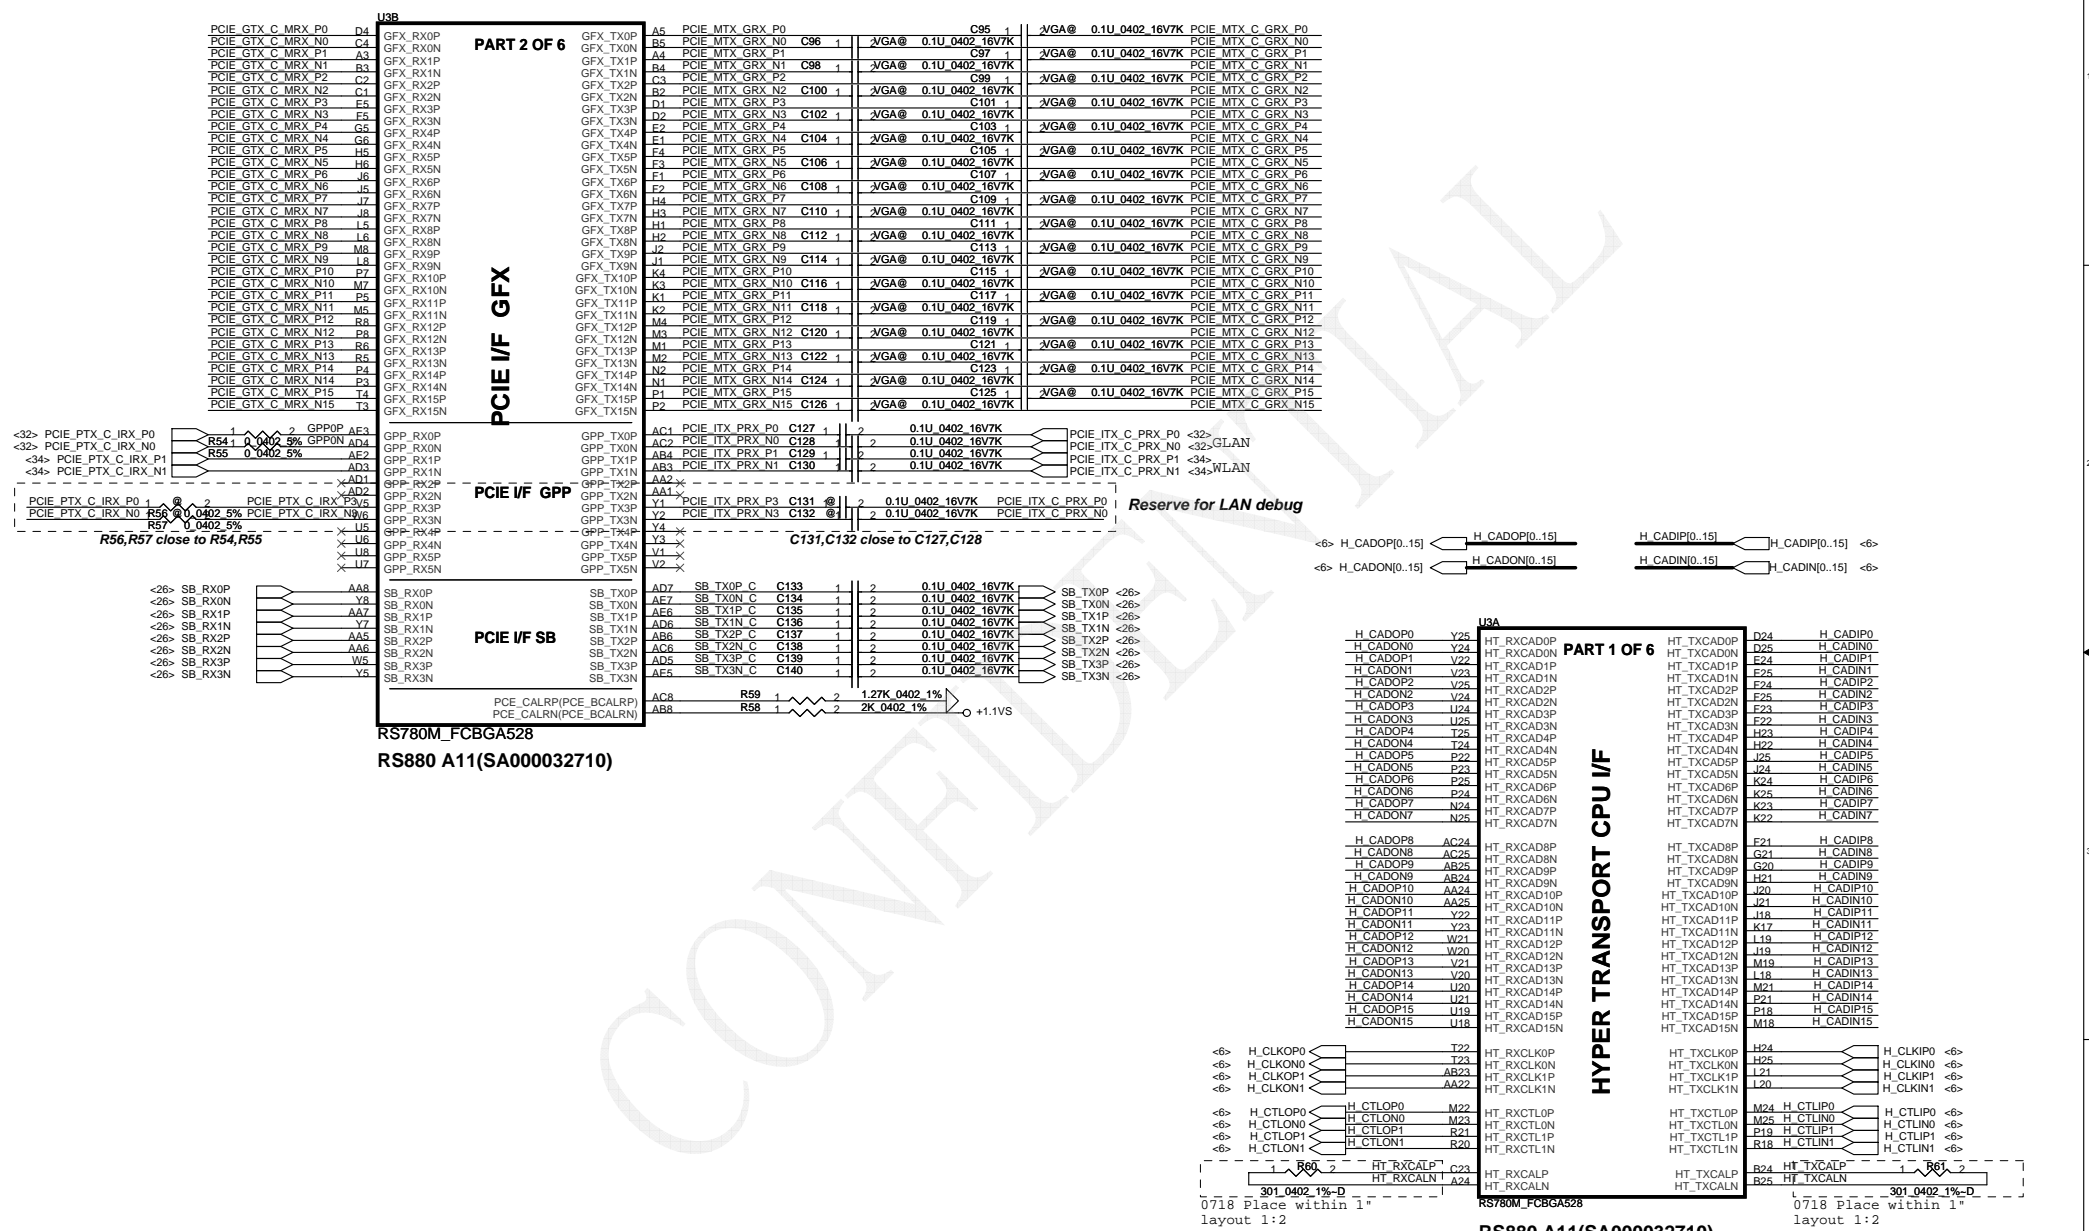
U3B

PART 2 OF 6

PCIE I/F GFX

| Net | Pin | Signal | Signal | Pin | Net | Cap | Value | Net |
|---|---|---|---|---|---|---|---|---|
| PCIE_GTX_C_MRX_P0 | D4 | GFX_RX0P | GFX_TX0P | A5 | PCIE_MTX_GRX_P0 | C95 | VGA@ 0.1U_0402_16V7K | PCIE_MTX_C_GRX_P0 |
| PCIE_GTX_C_MRX_N0 | C4 | GFX_RX0N | GFX_TX0N | B5 | PCIE_MTX_GRX_N0 | C96 | VGA@ 0.1U_0402_16V7K | PCIE_MTX_C_GRX_N0 |
| PCIE_GTX_C_MRX_P1 | A3 | GFX_RX1P | GFX_TX1P | A4 | PCIE_MTX_GRX_P1 | C97 | VGA@ 0.1U_0402_16V7K | PCIE_MTX_C_GRX_P1 |
| PCIE_GTX_C_MRX_N1 | B3 | GFX_RX1N | GFX_TX1N | B4 | PCIE_MTX_GRX_N1 | C98 | VGA@ 0.1U_0402_16V7K | PCIE_MTX_C_GRX_N1 |
| PCIE_GTX_C_MRX_P2 | C2 | GFX_RX2P | GFX_TX2P | C3 | PCIE_MTX_GRX_P2 | C99 | VGA@ 0.1U_0402_16V7K | PCIE_MTX_C_GRX_P2 |
| PCIE_GTX_C_MRX_N2 | C1 | GFX_RX2N | GFX_TX2N | B2 | PCIE_MTX_GRX_N2 | C100 | VGA@ 0.1U_0402_16V7K | PCIE_MTX_C_GRX_N2 |
| PCIE_GTX_C_MRX_P3 | E5 | GFX_RX3P | GFX_TX3P | D1 | PCIE_MTX_GRX_P3 | C101 | VGA@ 0.1U_0402_16V7K | PCIE_MTX_C_GRX_P3 |
| PCIE_GTX_C_MRX_N3 | F5 | GFX_RX3N | GFX_TX3N | D2 | PCIE_MTX_GRX_N3 | C102 | VGA@ 0.1U_0402_16V7K | PCIE_MTX_C_GRX_N3 |
| PCIE_GTX_C_MRX_P4 | G5 | GFX_RX4P | GFX_TX4P | E2 | PCIE_MTX_GRX_P4 | C103 | VGA@ 0.1U_0402_16V7K | PCIE_MTX_C_GRX_P4 |
| PCIE_GTX_C_MRX_N4 | G6 | GFX_RX4N | GFX_TX4N | E1 | PCIE_MTX_GRX_N4 | C104 | VGA@ 0.1U_0402_16V7K | PCIE_MTX_C_GRX_N4 |
| PCIE_GTX_C_MRX_P5 | H5 | GFX_RX5P | GFX_TX5P | F4 | PCIE_MTX_GRX_P5 | C105 | VGA@ 0.1U_0402_16V7K | PCIE_MTX_C_GRX_P5 |
| PCIE_GTX_C_MRX_N5 | H6 | GFX_RX5N | GFX_TX5N | F3 | PCIE_MTX_GRX_N5 | C106 | VGA@ 0.1U_0402_16V7K | PCIE_MTX_C_GRX_N5 |
| PCIE_GTX_C_MRX_P6 | J6 | GFX_RX6P | GFX_TX6P | F1 | PCIE_MTX_GRX_P6 | C107 | VGA@ 0.1U_0402_16V7K | PCIE_MTX_C_GRX_P6 |
| PCIE_GTX_C_MRX_N6 | J5 | GFX_RX6N | GFX_TX6N | F2 | PCIE_MTX_GRX_N6 | C108 | VGA@ 0.1U_0402_16V7K | PCIE_MTX_C_GRX_N6 |
| PCIE_GTX_C_MRX_P7 | J7 | GFX_RX7P | GFX_TX7P | H4 | PCIE_MTX_GRX_P7 | C109 | VGA@ 0.1U_0402_16V7K | PCIE_MTX_C_GRX_P7 |
| PCIE_GTX_C_MRX_N7 | J8 | GFX_RX7N | GFX_TX7N | H3 | PCIE_MTX_GRX_N7 | C110 | VGA@ 0.1U_0402_16V7K | PCIE_MTX_C_GRX_N7 |
| PCIE_GTX_C_MRX_P8 | L5 | GFX_RX8P | GFX_TX8P | H1 | PCIE_MTX_GRX_P8 | C111 | VGA@ 0.1U_0402_16V7K | PCIE_MTX_C_GRX_P8 |
| PCIE_GTX_C_MRX_N8 | L6 | GFX_RX8N | GFX_TX8N | H2 | PCIE_MTX_GRX_N8 | C112 | VGA@ 0.1U_0402_16V7K | PCIE_MTX_C_GRX_N8 |
| PCIE_GTX_C_MRX_P9 | M8 | GFX_RX9P | GFX_TX9P | J2 | PCIE_MTX_GRX_P9 | C113 | VGA@ 0.1U_0402_16V7K | PCIE_MTX_C_GRX_P9 |
| PCIE_GTX_C_MRX_N9 | L8 | GFX_RX9N | GFX_TX9N | J1 | PCIE_MTX_GRX_N9 | C114 | VGA@ 0.1U_0402_16V7K | PCIE_MTX_C_GRX_N9 |
| PCIE_GTX_C_MRX_P10 | P7 | GFX_RX10P | GFX_TX10P | K4 | PCIE_MTX_GRX_P10 | C115 | VGA@ 0.1U_0402_16V7K | PCIE_MTX_C_GRX_P10 |
| PCIE_GTX_C_MRX_N10 | M7 | GFX_RX10N | GFX_TX10N | K3 | PCIE_MTX_GRX_N10 | C116 | VGA@ 0.1U_0402_16V7K | PCIE_MTX_C_GRX_N10 |
| PCIE_GTX_C_MRX_P11 | P5 | GFX_RX11P | GFX_TX11P | K1 | PCIE_MTX_GRX_P11 | C117 | VGA@ 0.1U_0402_16V7K | PCIE_MTX_C_GRX_P11 |
| PCIE_GTX_C_MRX_N11 | M5 | GFX_RX11N | GFX_TX11N | K2 | PCIE_MTX_GRX_N11 | C118 | VGA@ 0.1U_0402_16V7K | PCIE_MTX_C_GRX_N11 |
| PCIE_GTX_C_MRX_P12 | R8 | GFX_RX12P | GFX_TX12P | M4 | PCIE_MTX_GRX_P12 | C119 | VGA@ 0.1U_0402_16V7K | PCIE_MTX_C_GRX_P12 |
| PCIE_GTX_C_MRX_N12 | P8 | GFX_RX12N | GFX_TX12N | M3 | PCIE_MTX_GRX_N12 | C120 | VGA@ 0.1U_0402_16V7K | PCIE_MTX_C_GRX_N12 |
| PCIE_GTX_C_MRX_P13 | R6 | GFX_RX13P | GFX_TX13P | M1 | PCIE_MTX_GRX_P13 | C121 | VGA@ 0.1U_0402_16V7K | PCIE_MTX_C_GRX_P13 |
| PCIE_GTX_C_MRX_N13 | R5 | GFX_RX13N | GFX_TX13N | M2 | PCIE_MTX_GRX_N13 | C122 | VGA@ 0.1U_0402_16V7K | PCIE_MTX_C_GRX_N13 |
| PCIE_GTX_C_MRX_P14 | P4 | GFX_RX14P | GFX_TX14P | N2 | PCIE_MTX_GRX_P14 | C123 | VGA@ 0.1U_0402_16V7K | PCIE_MTX_C_GRX_P14 |
| PCIE_GTX_C_MRX_N14 | P3 | GFX_RX14N | GFX_TX14N | N1 | PCIE_MTX_GRX_N14 | C124 | VGA@ 0.1U_0402_16V7K | PCIE_MTX_C_GRX_N14 |
| PCIE_GTX_C_MRX_P15 | T4 | GFX_RX15P | GFX_TX15P | P1 | PCIE_MTX_GRX_P15 | C125 | VGA@ 0.1U_0402_16V7K | PCIE_MTX_C_GRX_P15 |
| PCIE_GTX_C_MRX_N15 | T3 | GFX_RX15N | GFX_TX15N | P2 | PCIE_MTX_GRX_N15 | C126 | VGA@ 0.1U_0402_16V7K | PCIE_MTX_C_GRX_N15 |

<32> PCIE_PTX_C_IRX_P0 R54 1 0_0402_5% 2 GPP0P AF3 GPP_RX0P
<32> PCIE_PTX_C_IRX_N0 R55 0_0402_5% GPP0N AD4 GPP_RX0N
<34> PCIE_PTX_C_IRX_P1 AE2 GPP_RX1P
<34> PCIE_PTX_C_IRX_N1 AD3 GPP_RX1N
AD1 GPP_RX2P
AD2 GPP_RX2N
PCIE_PTX_C_IRX_P0 1 @ 2 PCIE_PTX_C_IRX_P3 V5 GPP_RX3P
PCIE_PTX_C_IRX_N0 R56 @ 0_0402_5% PCIE_PTX_C_IRX_N3 W6 GPP_RX3N
R57 0_0402_5%
U5 GPP_RX4P
U6 GPP_RX4N
U8 GPP_RX5P
U7 GPP_RX5N
R56,R57 close to R54,R55

PCIE I/F GPP

GPP_TX0P AC1 PCIE_ITX_PRX_P0 C127 1 2 0.1U_0402_16V7K PCIE_ITX_C_PRX_P0 <32> GLAN
GPP_TX0N AC2 PCIE_ITX_PRX_N0 C128 0.1U_0402_16V7K PCIE_ITX_C_PRX_N0 <32>
GPP_TX1P AB4 PCIE_ITX_PRX_P1 C129 0.1U_0402_16V7K PCIE_ITX_C_PRX_P1 <34> WLAN
GPP_TX1N AB3 PCIE_ITX_PRX_N1 C130 0.1U_0402_16V7K PCIE_ITX_C_PRX_N1 <34>
GPP_TX2P AA2
GPP_TX2N AA1
GPP_TX3P Y1 PCIE_ITX_PRX_P3 C131 @ 0.1U_0402_16V7K PCIE_ITX_C_PRX_P0
GPP_TX3N Y2 PCIE_ITX_PRX_N3 C132 @ 0.1U_0402_16V7K PCIE_ITX_C_PRX_N0
GPP_TX4P Y4
GPP_TX4N Y3
GPP_TX5P V1
GPP_TX5N V2
Reserve for LAN debug
C131,C132 close to C127,C128

PCIE I/F SB

<26> SB_RX0P AA8 SB_RX0P
<26> SB_RX0N Y8 SB_RX0N
<26> SB_RX1P AA7 SB_RX1P
<26> SB_RX1N Y7 SB_RX1N
<26> SB_RX2P AA5 SB_RX2P
<26> SB_RX2N AA6 SB_RX2N
<26> SB_RX3P W5 SB_RX3P
<26> SB_RX3N Y5 SB_RX3N

SB_TX0P AD7 SB_TX0P_C C133 0.1U_0402_16V7K SB_TX0P <26>
SB_TX0N AE7 SB_TX0N_C C134 0.1U_0402_16V7K SB_TX0N <26>
SB_TX1P AE6 SB_TX1P_C C135 0.1U_0402_16V7K SB_TX1P <26>
SB_TX1N AD6 SB_TX1N_C C136 0.1U_0402_16V7K SB_TX1N <26>
SB_TX2P AB6 SB_TX2P_C C137 0.1U_0402_16V7K SB_TX2P <26>
SB_TX2N AC6 SB_TX2N_C C138 0.1U_0402_16V7K SB_TX2N <26>
SB_TX3P AD5 SB_TX3P_C C139 0.1U_0402_16V7K SB_TX3P <26>
SB_TX3N AE5 SB_TX3N_C C140 0.1U_0402_16V7K SB_TX3N <26>

PCE_CALRP(PCE_BCALRP) AC8 R59 1 2 1.27K_0402_1%
PCE_CALRN(PCE_BCALRN) AB8 R58 1 2 2K_0402_1% +1.1VS

RS780M_FCBGA528
RS880 A11(SA000032710)

<6> H_CADOP[0..15] H_CADOP[0..15]
<6> H_CADON[0..15] H_CADON[0..15]
H_CADIP[0..15] H_CADIP[0..15] <6>
H_CADIN[0..15] H_CADIN[0..15] <6>

U3A
PART 1 OF 6
HYPER TRANSPORT CPU I/F

| Net | Pin | Signal | Signal | Pin | Net |
|---|---|---|---|---|---|
| H_CADOP0 | Y25 | HT_RXCAD0P | HT_TXCAD0P | D24 | H_CADIP0 |
| H_CADON0 | Y24 | HT_RXCAD0N | HT_TXCAD0N | D25 | H_CADIN0 |
| H_CADOP1 | V22 | HT_RXCAD1P | HT_TXCAD1P | E24 | H_CADIP1 |
| H_CADON1 | V23 | HT_RXCAD1N | HT_TXCAD1N | E25 | H_CADIN1 |
| H_CADOP2 | V25 | HT_RXCAD2P | HT_TXCAD2P | F24 | H_CADIP2 |
| H_CADON2 | V24 | HT_RXCAD2N | HT_TXCAD2N | F25 | H_CADIN2 |
| H_CADOP3 | U24 | HT_RXCAD3P | HT_TXCAD3P | F23 | H_CADIP3 |
| H_CADON3 | U25 | HT_RXCAD3N | HT_TXCAD3N | F22 | H_CADIN3 |
| H_CADOP4 | T25 | HT_RXCAD4P | HT_TXCAD4P | H23 | H_CADIP4 |
| H_CADON4 | T24 | HT_RXCAD4N | HT_TXCAD4N | H22 | H_CADIN4 |
| H_CADOP5 | P22 | HT_RXCAD5P | HT_TXCAD5P | J25 | H_CADIP5 |
| H_CADON5 | P23 | HT_RXCAD5N | HT_TXCAD5N | J24 | H_CADIN5 |
| H_CADOP6 | P25 | HT_RXCAD6P | HT_TXCAD6P | K24 | H_CADIP6 |
| H_CADON6 | P24 | HT_RXCAD6N | HT_TXCAD6N | K25 | H_CADIN6 |
| H_CADOP7 | N24 | HT_RXCAD7P | HT_TXCAD7P | K23 | H_CADIP7 |
| H_CADON7 | N25 | HT_RXCAD7N | HT_TXCAD7N | K22 | H_CADIN7 |
| H_CADOP8 | AC24 | HT_RXCAD8P | HT_TXCAD8P | F21 | H_CADIP8 |
| H_CADON8 | AC25 | HT_RXCAD8N | HT_TXCAD8N | G21 | H_CADIN8 |
| H_CADOP9 | AB25 | HT_RXCAD9P | HT_TXCAD9P | G20 | H_CADIP9 |
| H_CADON9 | AB24 | HT_RXCAD9N | HT_TXCAD9N | H21 | H_CADIN9 |
| H_CADOP10 | AA24 | HT_RXCAD10P | HT_TXCAD10P | J20 | H_CADIP10 |
| H_CADON10 | AA25 | HT_RXCAD10N | HT_TXCAD10N | J21 | H_CADIN10 |
| H_CADOP11 | Y22 | HT_RXCAD11P | HT_TXCAD11P | J18 | H_CADIP11 |
| H_CADON11 | Y23 | HT_RXCAD11N | HT_TXCAD11N | K17 | H_CADIN11 |
| H_CADOP12 | W21 | HT_RXCAD12P | HT_TXCAD12P | L19 | H_CADIP12 |
| H_CADON12 | W20 | HT_RXCAD12N | HT_TXCAD12N | J19 | H_CADIN12 |
| H_CADOP13 | V21 | HT_RXCAD13P | HT_TXCAD13P | M19 | H_CADIP13 |
| H_CADON13 | V20 | HT_RXCAD13N | HT_TXCAD13N | L18 | H_CADIN13 |
| H_CADOP14 | U20 | HT_RXCAD14P | HT_TXCAD14P | M21 | H_CADIP14 |
| H_CADON14 | U21 | HT_RXCAD14N | HT_TXCAD14N | P21 | H_CADIN14 |
| H_CADOP15 | U19 | HT_RXCAD15P | HT_TXCAD15P | P18 | H_CADIP15 |
| H_CADON15 | U18 | HT_RXCAD15N | HT_TXCAD15N | M18 | H_CADIN15 |
| <6> H_CLKOP0 | T22 | HT_RXCLK0P | HT_TXCLK0P | H24 | H_CLKIP0 <6> |
| <6> H_CLKON0 | T23 | HT_RXCLK0N | HT_TXCLK0N | H25 | H_CLKIN0 <6> |
| <6> H_CLKOP1 | AB23 | HT_RXCLK1P | HT_TXCLK1P | L21 | H_CLKIP1 <6> |
| <6> H_CLKON1 | AA22 | HT_RXCLK1N | HT_TXCLK1N | L20 | H_CLKIN1 <6> |
| <6> H_CTLOP0 H_CTLOP0 | M22 | HT_RXCTL0P | HT_TXCTL0P | M24 | H_CTLIP0 H_CTLIP0 <6> |
| <6> H_CTLON0 H_CTLON0 | M23 | HT_RXCTL0N | HT_TXCTL0N | M25 | H_CTLIN0 H_CTLIN0 <6> |
| <6> H_CTLOP1 H_CTLOP1 | R21 | HT_RXCTL1P | HT_TXCTL1P | P19 | H_CTLIP1 H_CTLIP1 <6> |
| <6> H_CTLON1 H_CTLON1 | R20 | HT_RXCTL1N | HT_TXCTL1N | R18 | H_CTLIN1 H_CTLIN1 <6> |
| R60 1 2 HT_RXCALP | C23 | HT_RXCALP | HT_TXCALP | B24 | HT_TXCALP R61 1 2 |
| 301_0402_1%~D HT_RXCALN | A24 | HT_RXCALN | HT_TXCALN | B25 | HT_TXCALN 301_0402_1%~D |

0718 Place within 1"
layout 1:2

RS780M_FCBGA528
RS880 A11(SA000032710)

0718 Place within 1"
layout 1:2

CONFIDENTIAL